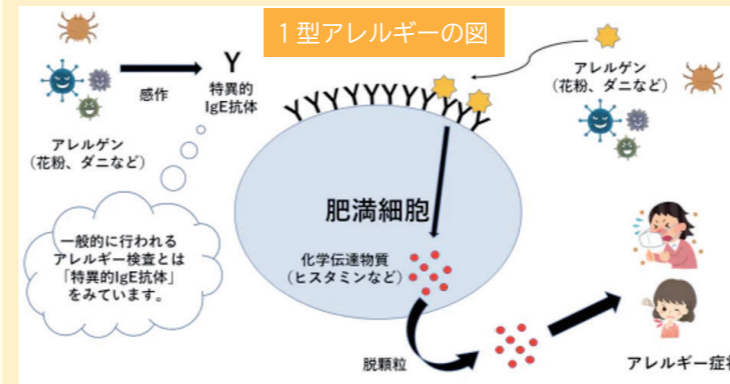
１型アレルギーの図

感作

Y
特異的
IgE抗体

アレルゲン
（花粉、ダニなど）

アレルゲン
（花粉、ダニなど）

一般的に行われる
アレルギー検査とは
「特異的IgE抗体」
をみています。

肥満細胞

化学伝達物質
（ヒスタミンなど）

脱顆粒

アレルギー症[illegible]